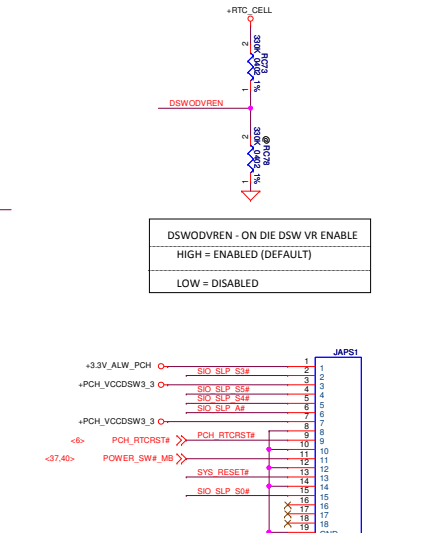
+RTC_CELL

2
RC73
330K_0402_1%
1

DSWODVREN

2
@ RC78
330K_0402_1%
1

DSWODVREN - ON DIE DSW VR ENABLE
HIGH = ENABLED (DEFAULT)
LOW = DISABLED

JAPS1

+3.3V_ALW_PCH
SIO_SLP_S3#
+PCH_VCCDSW3_3
SIO_SLP_S5#
SIO_SLP_S4#
SIO_SLP_A#
+PCH_VCCDSW3_3
<6> PCH_RTCRST# PCH_RTCRST#
<37,40> POWER_SW#_MB
SYS_RESET#
SIO_SLP_S0#

| | |
|---|---|
| 1 | 1 |
| 2 | 2 |
| 3 | 3 |
| 4 | 4 |
| 5 | 5 |
| 6 | 6 |
| 7 | 7 |
| 8 | 8 |
| 9 | 9 |
| 10 | 10 |
| 11 | 11 |
| 12 | 12 |
| 13 | 13 |
| 14 | 14 |
| 15 | 15 |
| 16 | 16 |
| 17 | 17 |
| 18 | 18 |
| 19 | 19 |

GND